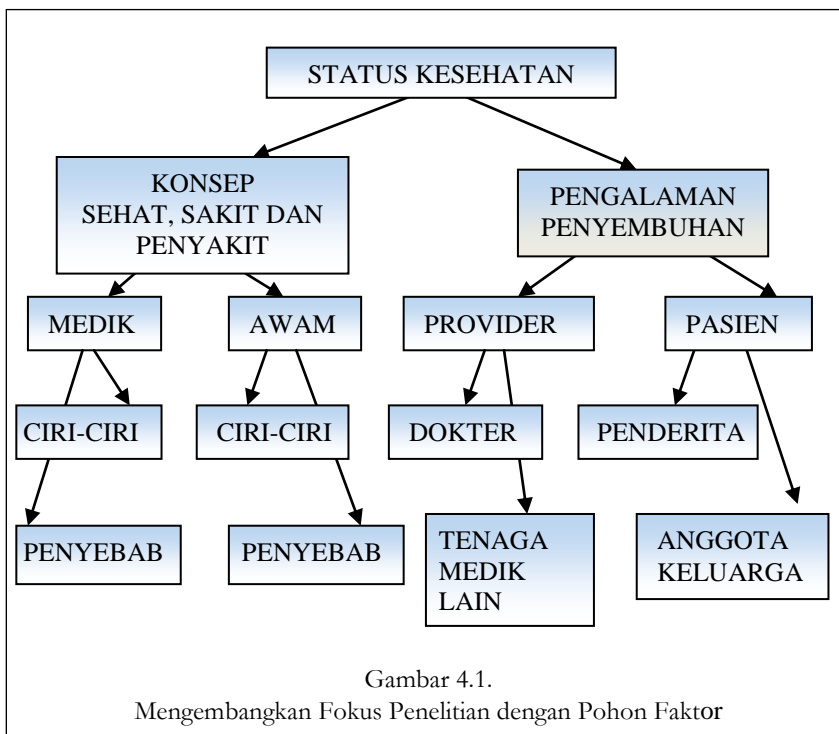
STATUS KESEHATAN

KONSEP SEHAT, SAKIT DAN PENYAKIT

PENGALAMAN PENYEMBUHAN

MEDIK

AWAM

PROVIDER

PASIEN

CIRI-CIRI

CIRI-CIRI

DOKTER

PENDERITA

PENYEBAB

PENYEBAB

TENAGA MEDIK LAIN

ANGGOTA KELUARGA

Gambar 4.1.
Mengembangkan Fokus Penelitian dengan Pohon Faktor